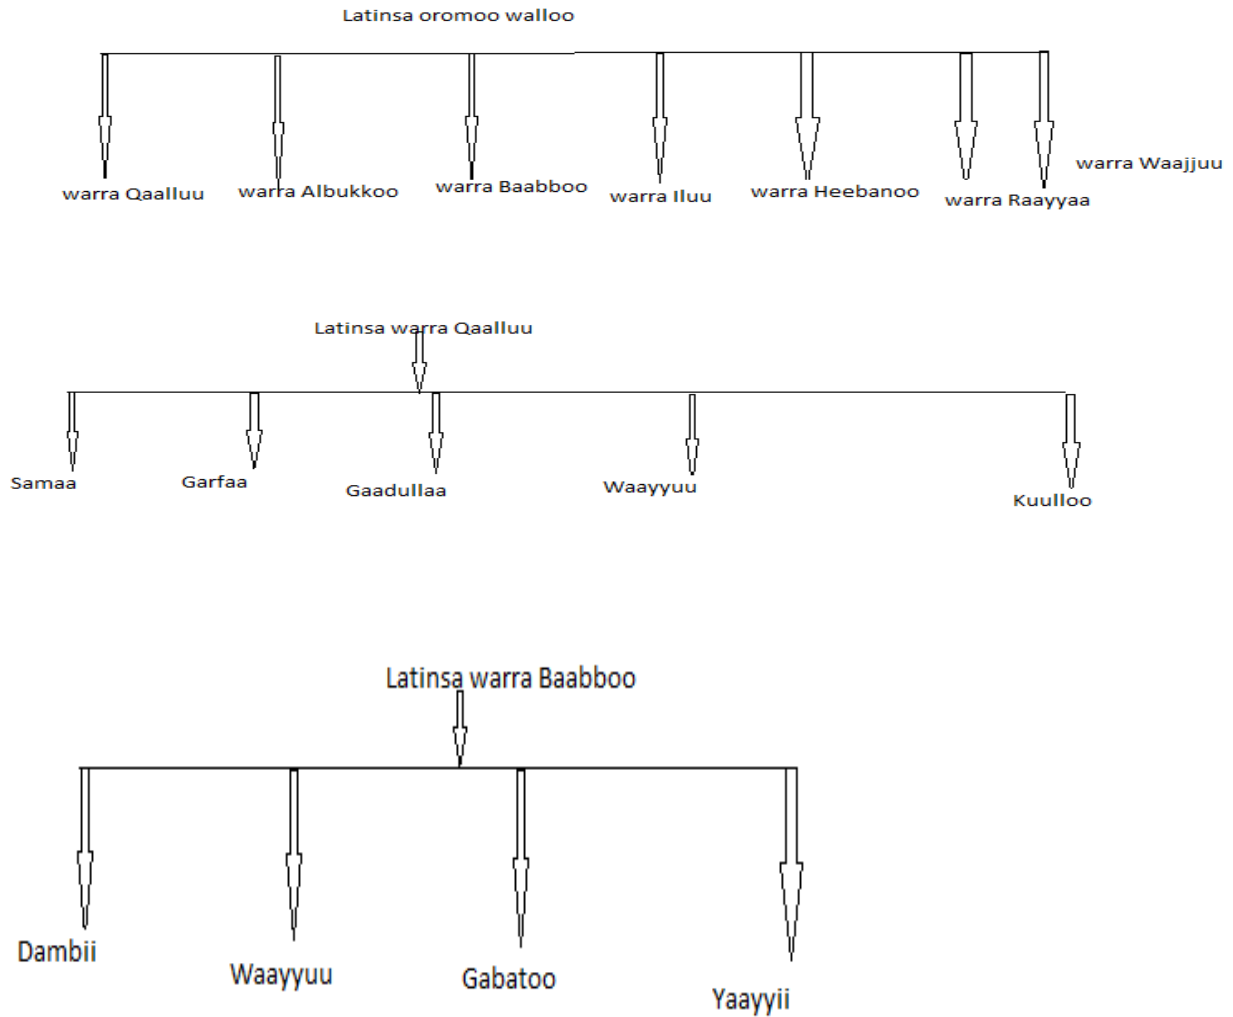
Latinsa oromoo walloo

warra Qaalluu
warra Albukkoo
warra Baabboo
warra Iluu
warra Heebanoo
warra Raayyaa
warra Waajjuu

Latinsa warra Qaalluu

Samaa
Garfaa
Gaadullaa
Waayyuu
Kuulloo

Latinsa warra Baabboo

Dambii
Waayyuu
Gabatoo
Yaayyii